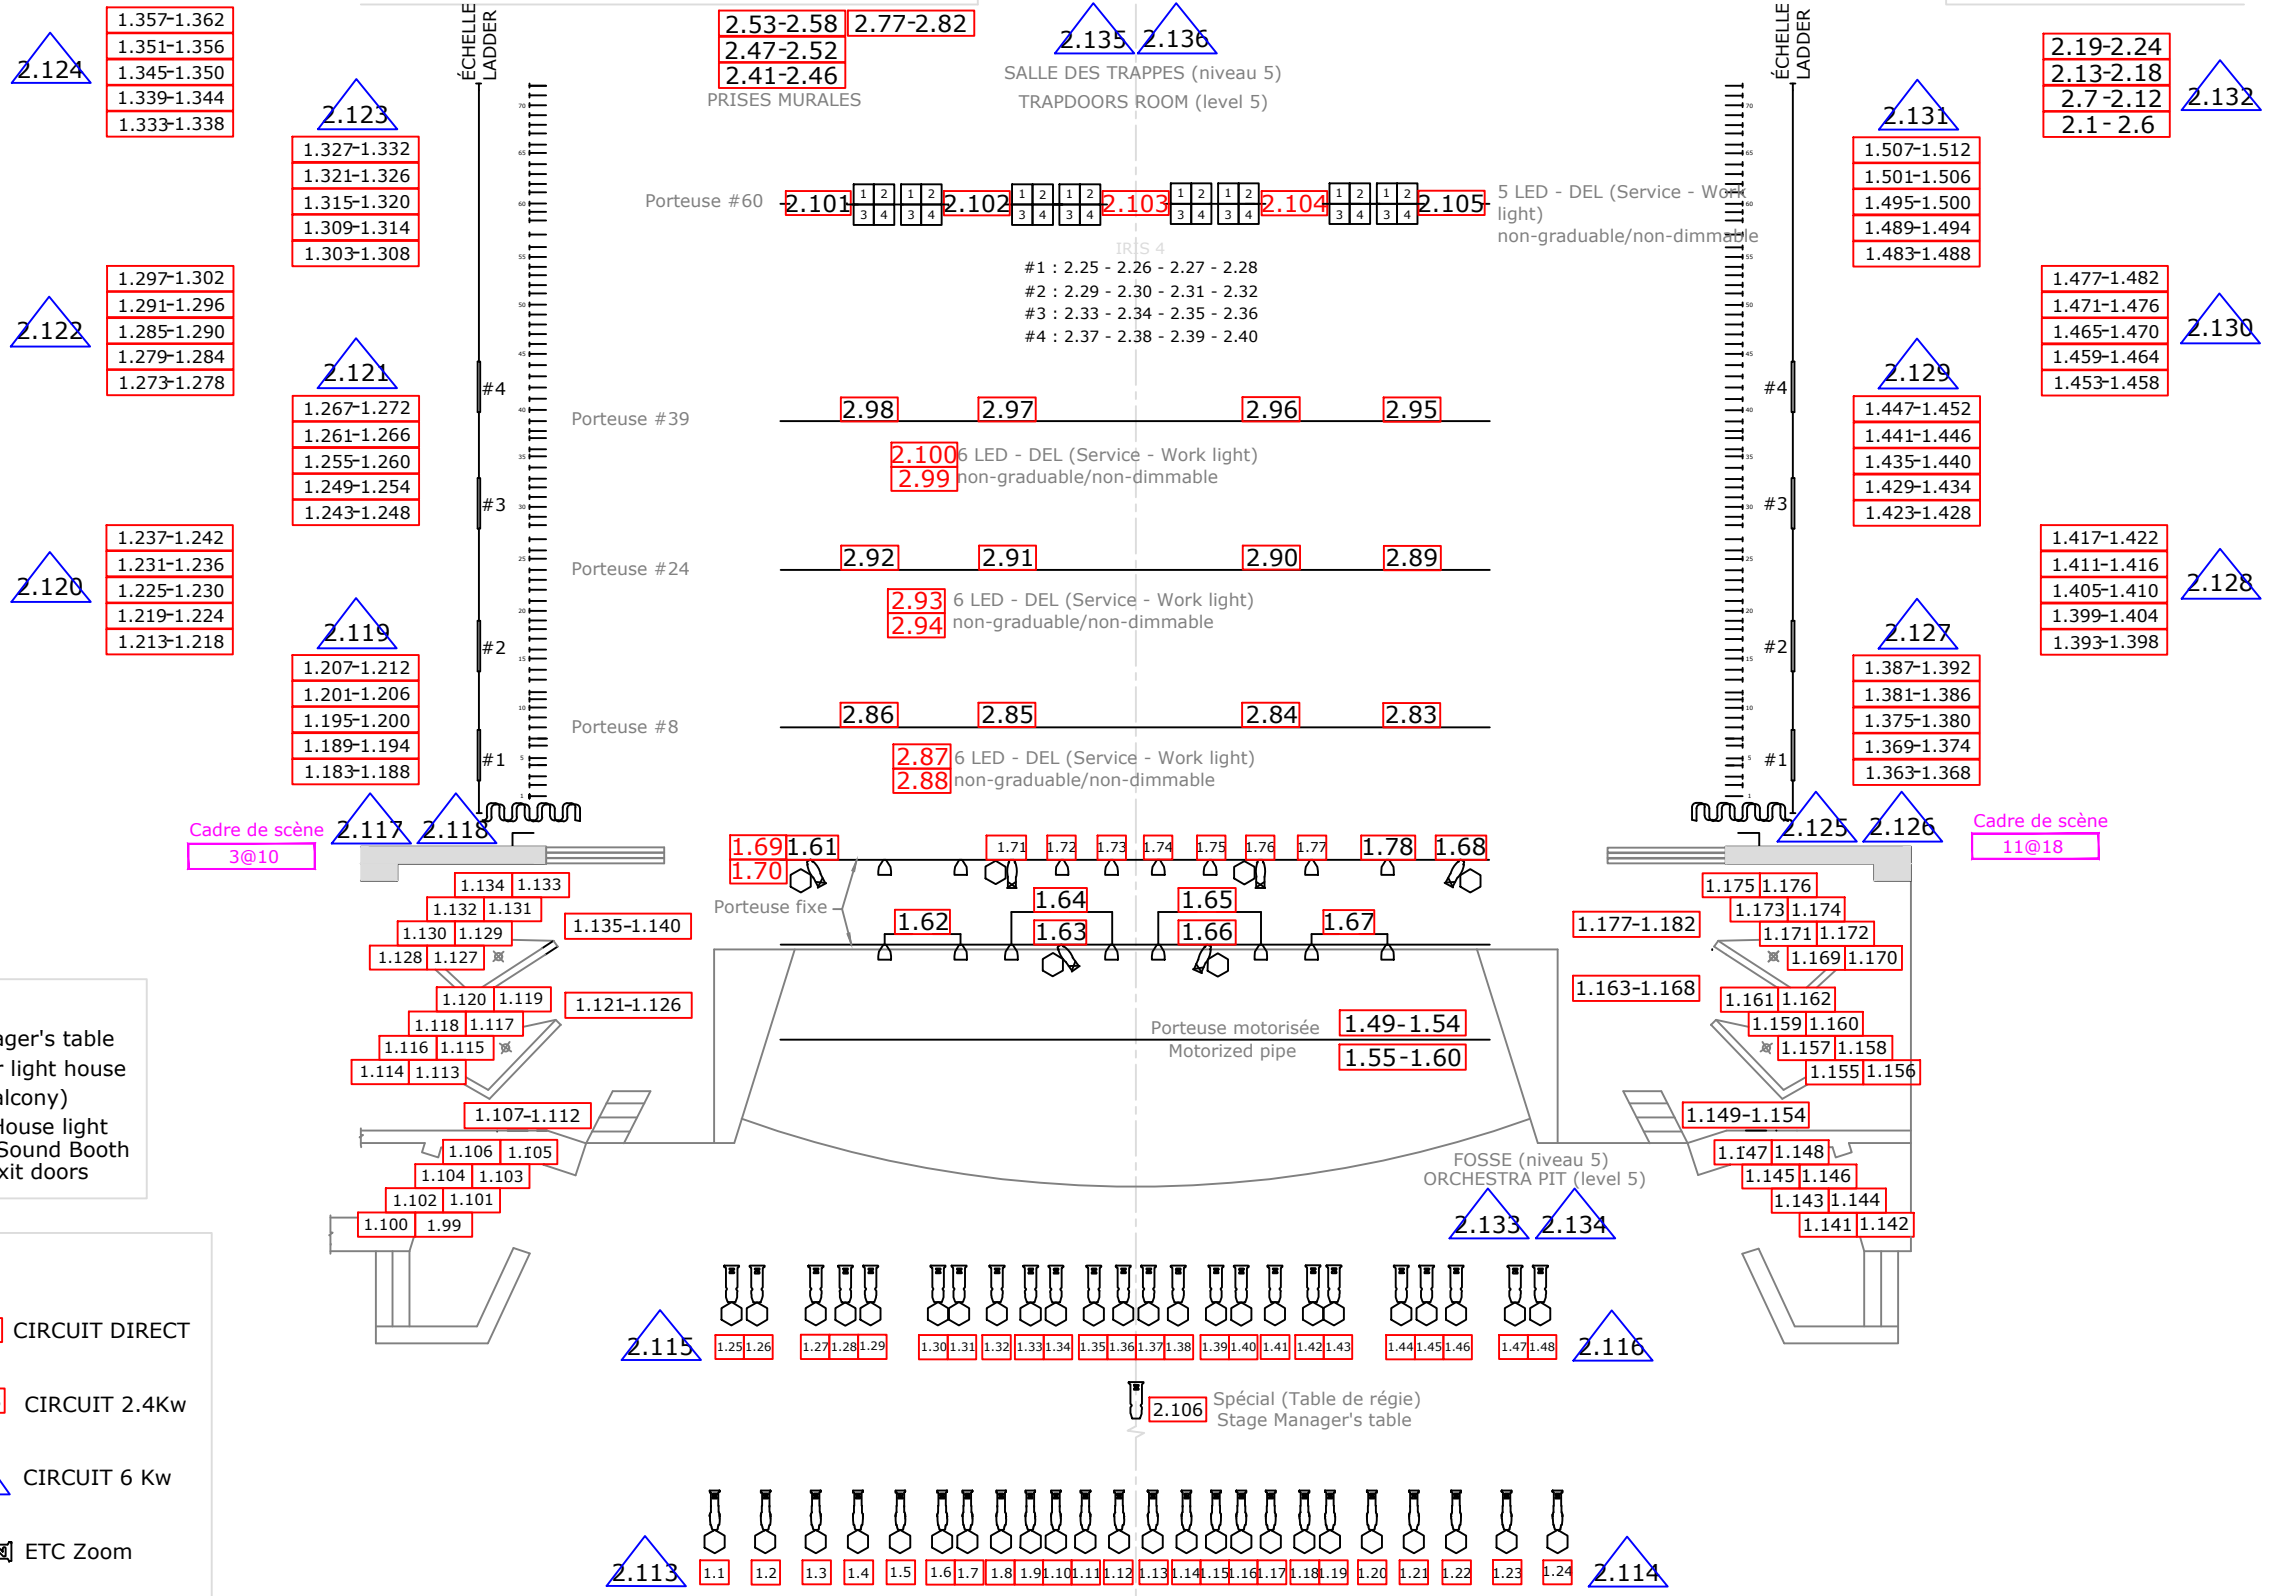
2.124
1.357-1.362
1.351-1.356
1.345-1.350
1.339-1.344
1.333-1.338

2.123
1.327-1.332
1.321-1.326
1.315-1.320
1.309-1.314
1.303-1.308

ÉCHELLE LADDER

2.53-2.58 2.77-2.82
2.47-2.52
2.41-2.46
PRISES MURALES

2.135 2.136
SALLE DES TRAPPES (niveau 5)
TRAPDOORS ROOM (level 5)

ÉCHELLE LADDER

2.131
1.507-1.512
1.501-1.506
1.495-1.500
1.489-1.494
1.483-1.488

2.19-2.24
2.13-2.18
2.7-2.12
2.1-2.6
2.132

Porteuse #60 2.101 2.102 2.103 2.104 2.105
5 LED - DEL (Service - Work light)
non-graduable/non-dimmable

IRIS 4
#1 : 2.25 - 2.26 - 2.27 - 2.28
#2 : 2.29 - 2.30 - 2.31 - 2.32
#3 : 2.33 - 2.34 - 2.35 - 2.36
#4 : 2.37 - 2.38 - 2.39 - 2.40

2.122
1.297-1.302
1.291-1.296
1.285-1.290
1.279-1.284
1.273-1.278

2.121
1.267-1.272
1.261-1.266
1.255-1.260
1.249-1.254
1.243-1.248

1.477-1.482
1.471-1.476
1.465-1.470
1.459-1.464
1.453-1.458
2.130

2.129
1.447-1.452
1.441-1.446
1.435-1.440
1.429-1.434
1.423-1.428

#4
Porteuse #39 2.98 2.97 2.96 2.95
2.100 6 LED - DEL (Service - Work light)
2.99 non-graduable/non-dimmable
#4

#3
#3

2.120
1.237-1.242
1.231-1.236
1.225-1.230
1.219-1.224
1.213-1.218

Porteuse #24 2.92 2.91 2.90 2.89
2.93 6 LED - DEL (Service - Work light)
2.94 non-graduable/non-dimmable

1.417-1.422
1.411-1.416
1.405-1.410
1.399-1.404
1.393-1.398
2.128

2.119
1.207-1.212
1.201-1.206
1.195-1.200
1.189-1.194
1.183-1.188

#2
#2

2.127
1.387-1.392
1.381-1.386
1.375-1.380
1.369-1.374
1.363-1.368

Porteuse #8 2.86 2.85 2.84 2.83
2.87 6 LED - DEL (Service - Work light)
2.88 non-graduable/non-dimmable
#1
#1

Cadre de scène
3@10
2.117 2.118
1.69 1.61
1.70
1.71 1.72 1.73 1.74 1.75 1.76 1.77 1.78 1.68
2.125 2.126
Cadre de scène
11@18

1.134 1.133
1.132 1.131
1.130 1.129
1.128 1.127
1.135-1.140
Porteuse fixe
1.62
1.64
1.63
1.65
1.66
1.67
1.175 1.176
1.173 1.174
1.171 1.172
1.169 1.170
1.177-1.182

1.120 1.119
1.118 1.117
1.116 1.115
1.114 1.113
1.121-1.126
Porteuse motorisée
Motorized pipe
1.49-1.54
1.55-1.60
1.163-1.168
1.161 1.162
1.159 1.160
1.157 1.158
1.155 1.156

ger's table
r light house
alcony)
House light
Sound Booth
xit doors

1.107-1.112
1.106 1.105
1.104 1.103
1.102 1.101
1.100 1.99
1.149-1.154
1.147 1.148
1.145 1.146
1.143 1.144
1.141 1.142
FOSSE (niveau 5)
ORCHESTRA PIT (level 5)
2.133 2.134

CIRCUIT DIRECT
CIRCUIT 2.4Kw
CIRCUIT 6 Kw
ETC Zoom

2.115
1.25 1.26 1.27 1.28 1.29 1.30 1.31 1.32 1.33 1.34 1.35 1.36 1.37 1.38 1.39 1.40 1.41 1.42 1.43 1.44 1.45 1.46 1.47 1.48
2.116

2.106 Spécial (Table de régie)
Stage Manager's table

2.113
1.1 1.2 1.3 1.4 1.5 1.6 1.7 1.8 1.9 1.10 1.11 1.12 1.13 1.14 1.15 1.16 1.17 1.18 1.19 1.20 1.21 1.22 1.23 1.24
2.114